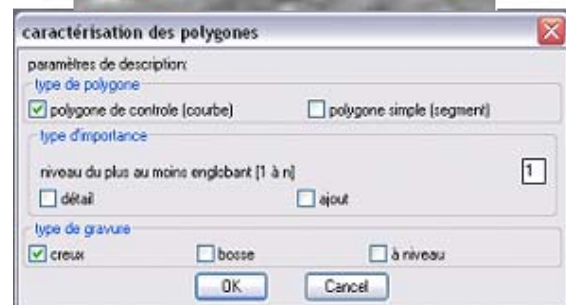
caractérisation des polygones

paramètres de description:

type de polygone

polygone de controle (courbe)

polygone simple (segment)

type d'importance

niveau du plus au moins englobant [1 à n]

1

détail

ajout

type de gravure

creux

bosse

à niveau

OK

Cancel